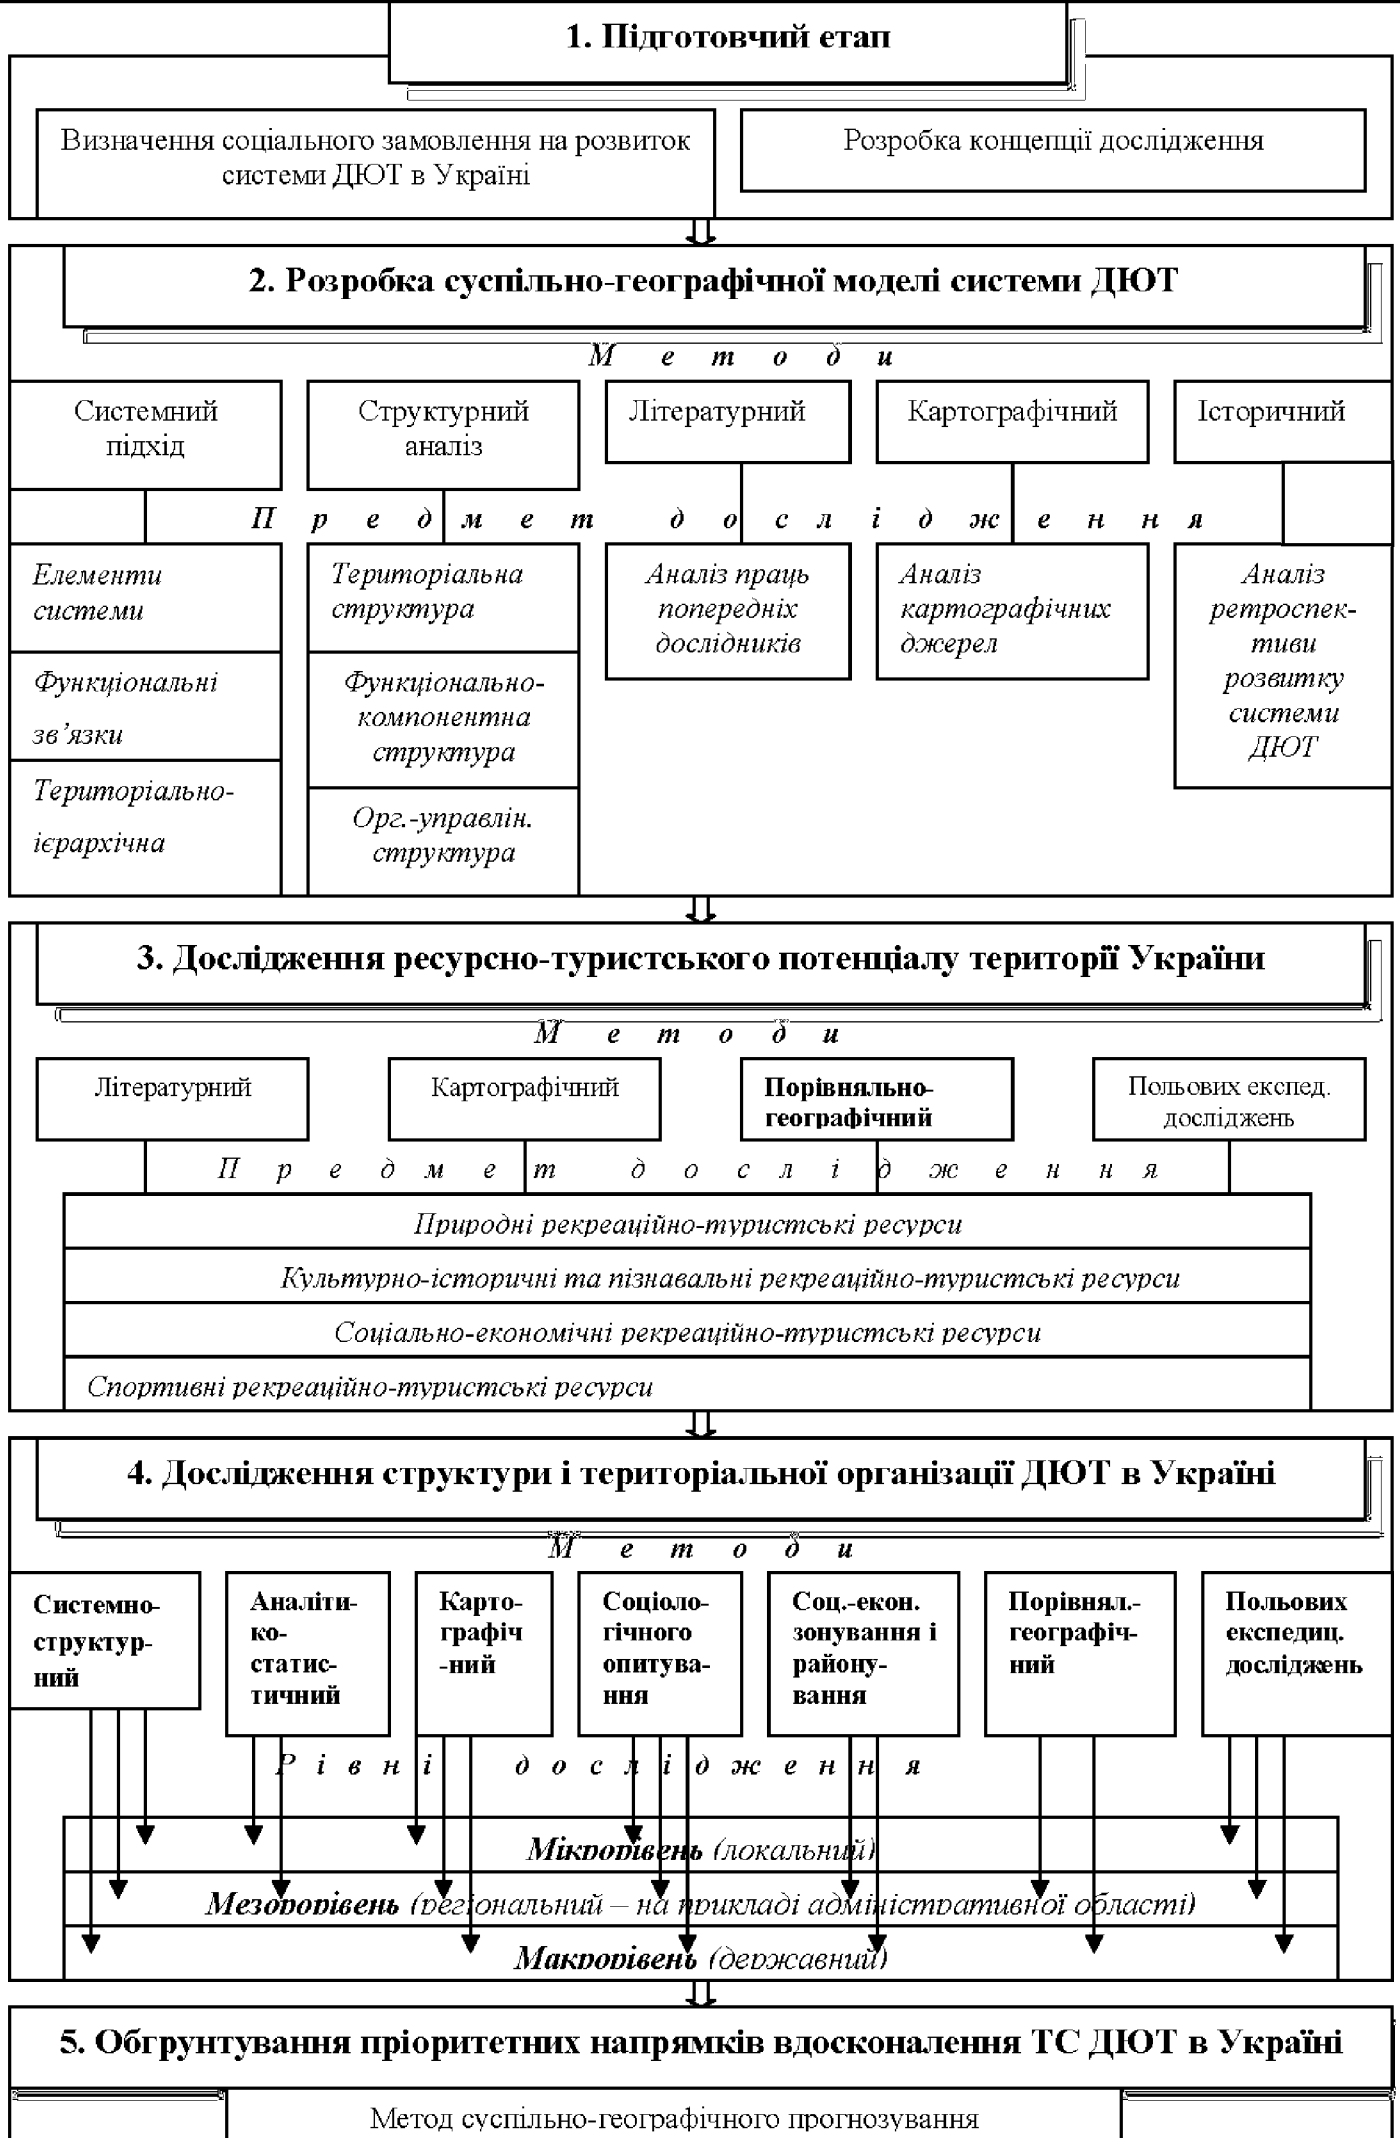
1. Підготовчий етап

Визначення соціального замовлення на розвиток системи ДЮТ в Україні

Розробка концепції дослідження

2. Розробка суспільно-географічної моделі системи ДЮТ

М е т о д и

Системний підхід

Структурний аналіз

Літературний

Картографічний

Історичний

П р е д м е т д о с л і д ж е н н я

Елементи системи

Функціональні зв'язки

Територіально-ієрархічна

Територіальна структура

Функціонально-компонентна структура

Орг.-управлін. структура

Аналіз праць попередніх дослідників

Аналіз картографічних джерел

Аналіз ретроспективи розвитку системи ДЮТ

3. Дослідження ресурсно-туристського потенціалу території України

М е т о д и

Літературний

Картографічний

Порівняльно-географічний

Польових експед. досліджень

П р е д м е т д о с л і д ж е н н я

Природні рекреаційно-туристські ресурси

Культурно-історичні та пізнавальні рекреаційно-туристські ресурси

Соціально-економічні рекреаційно-туристські ресурси

Спортивні рекреаційно-туристські ресурси

4. Дослідження структури і територіальної організації ДЮТ в Україні

М е т о д и

Системно-структурний

Аналітико-статистичний

Картографічний

Соціологічного опитування

Соц.-екон. зонування і районування

Порівнял.-географічний

Польових експедиц. досліджень

Р і в н і д о с л і д ж е н н я

Мікрорівень (локальний)

Мезорівень (регіональний – на прикладі адміністративної області)

Макрорівень (державний)

5. Обгрунтування пріоритетних напрямків вдосконалення ТС ДЮТ в Україні

Метод суспільно-географічного прогнозування